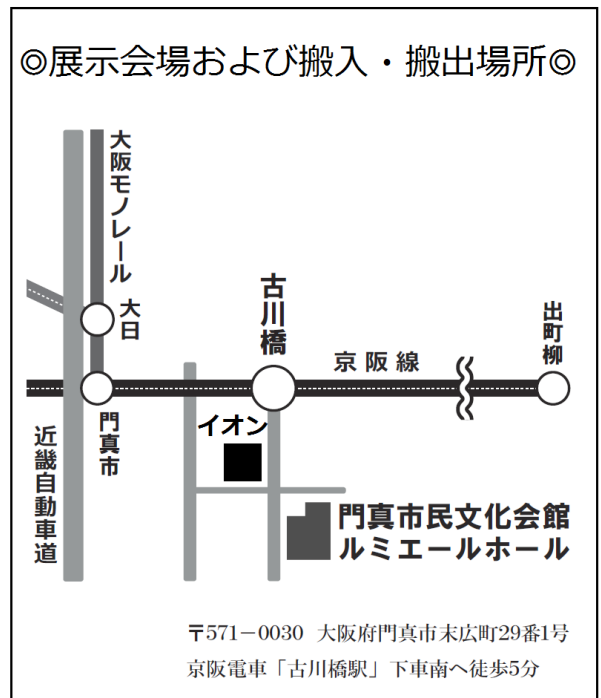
◎展示会場および搬入・搬出場所◎

大阪モノレール

大日

古川橋

京阪線

出町柳

門真市

イオン

近畿自動車道

門真市民文化会館
ルミエールホール

〒571－0030 大阪府門真市末広町29番1号
京阪電車「古川橋駅」下車南へ徒歩5分